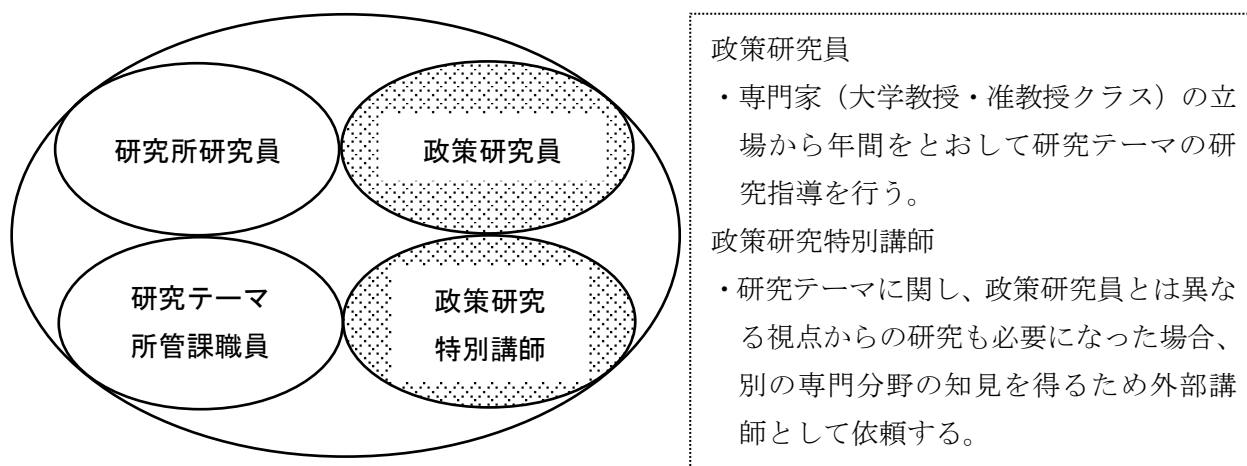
研究所研究員

政策研究員

研究テーマ
所管課職員

政策研究
特別講師

政策研究員
・専門家（大学教授・准教授クラス）の立場から年間をとおして研究テーマの研究指導を行う。
政策研究特別講師
・研究テーマに関し、政策研究員とは異なる視点からの研究も必要になった場合、別の専門分野の知見を得るため外部講師として依頼する。